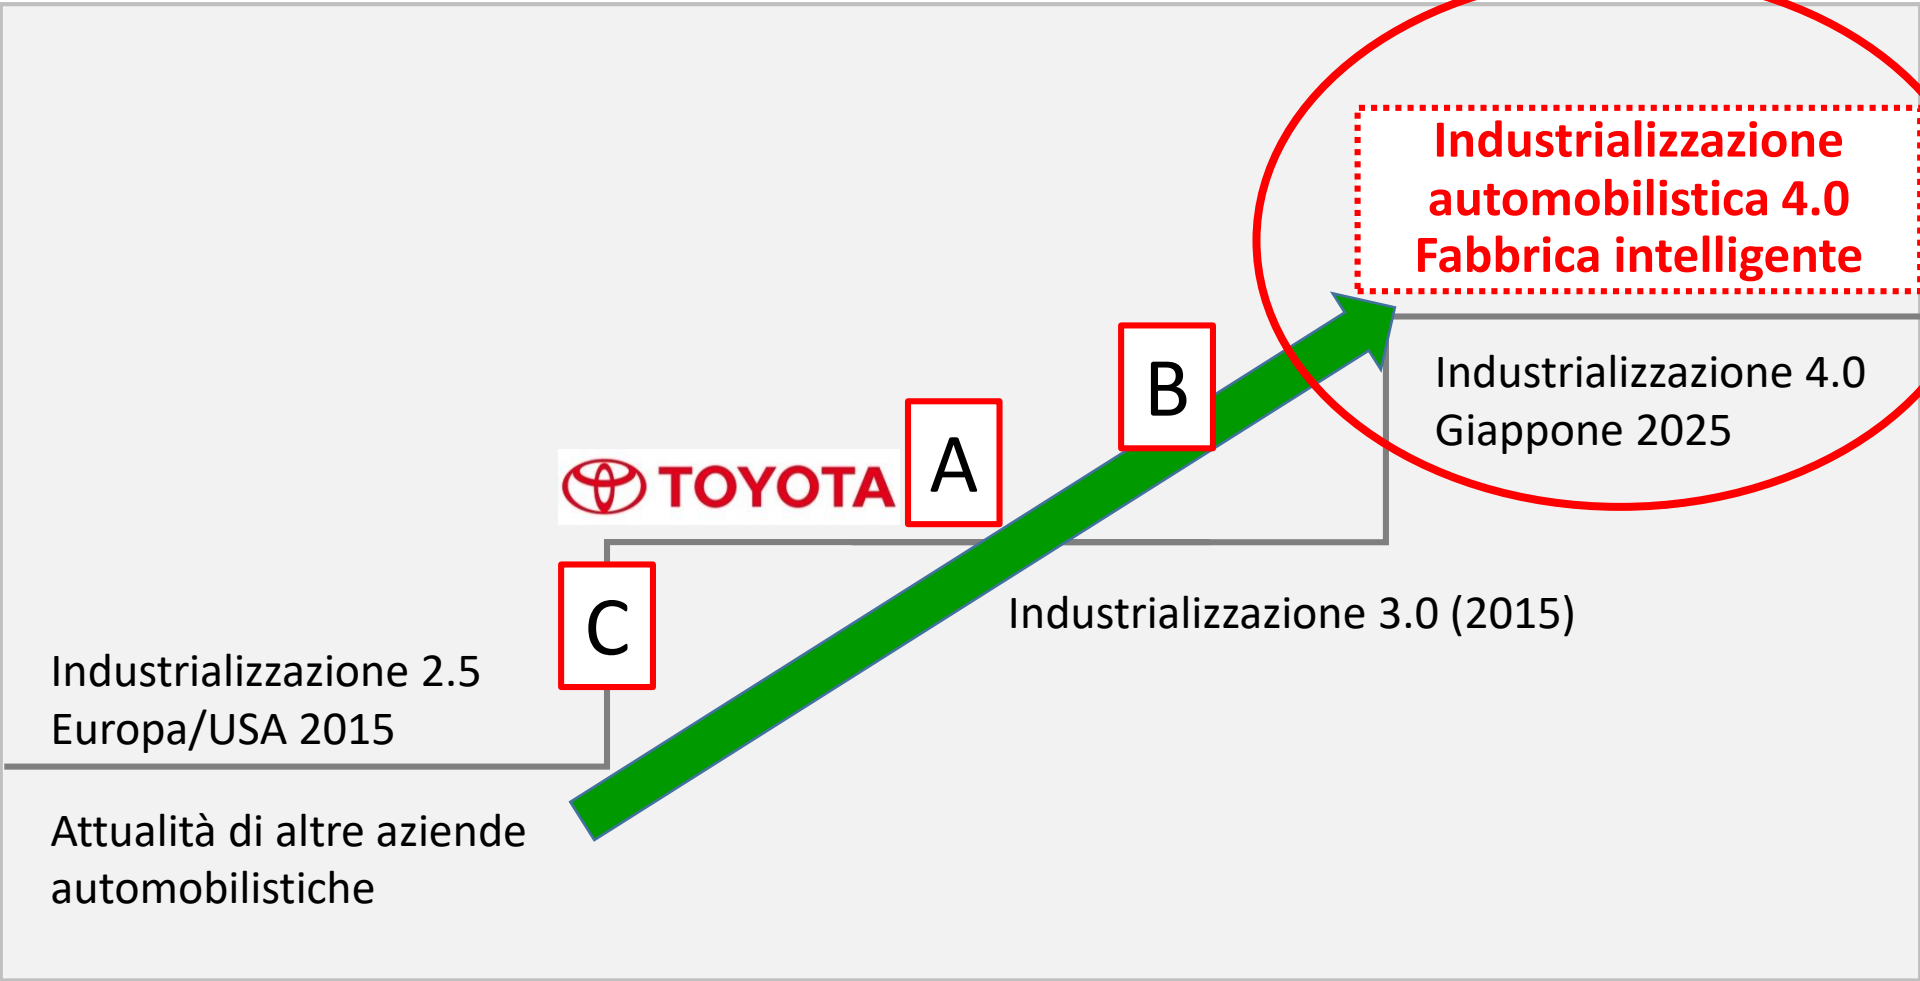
Industrializzazione automobilistica 4.0
Fabbrica intelligente

Industrializzazione 4.0
Giappone 2025

B

TOYOTA

A

Industrializzazione 3.0 (2015)

C

Industrializzazione 2.5
Europa/USA 2015

Attualità di altre aziende automobilistiche